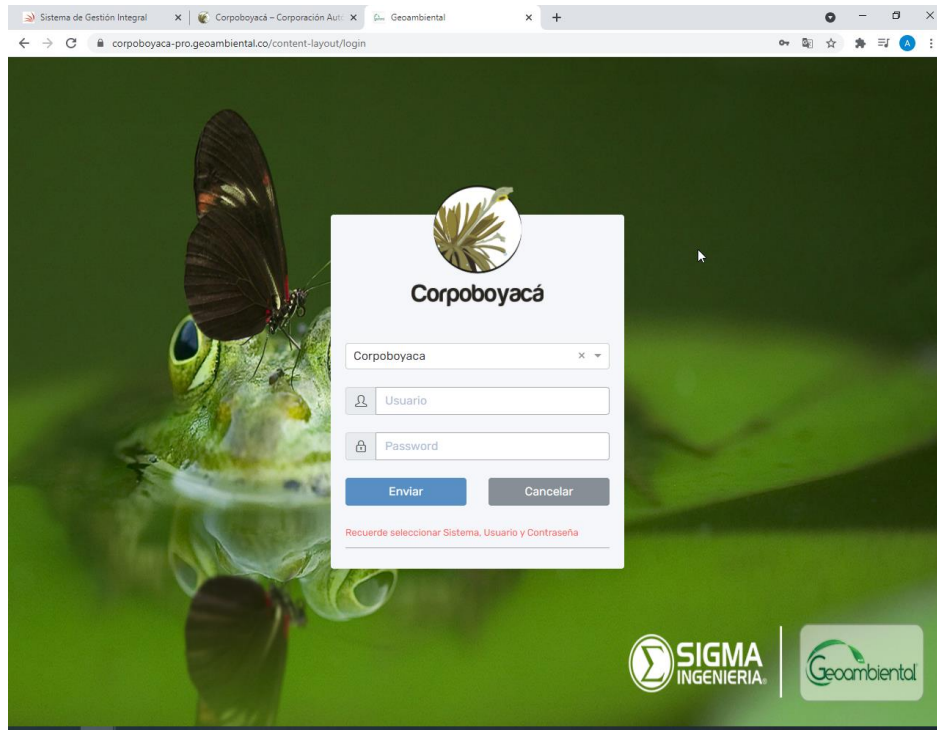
Sistema de Gestión Integral ×
Corpoboyacá – Corporación Aut ×
Geoambiental ×
+

corpoboyaca-pro.geoambiental.co/content-layout/login

A

Corpoboyacá

Corpoboyaca ×

Usuario

Password

Enviar

Cancelar

Recuerde seleccionar Sistema, Usuario y Contraseña

SIGMA INGENIERIA.

Geoambiental